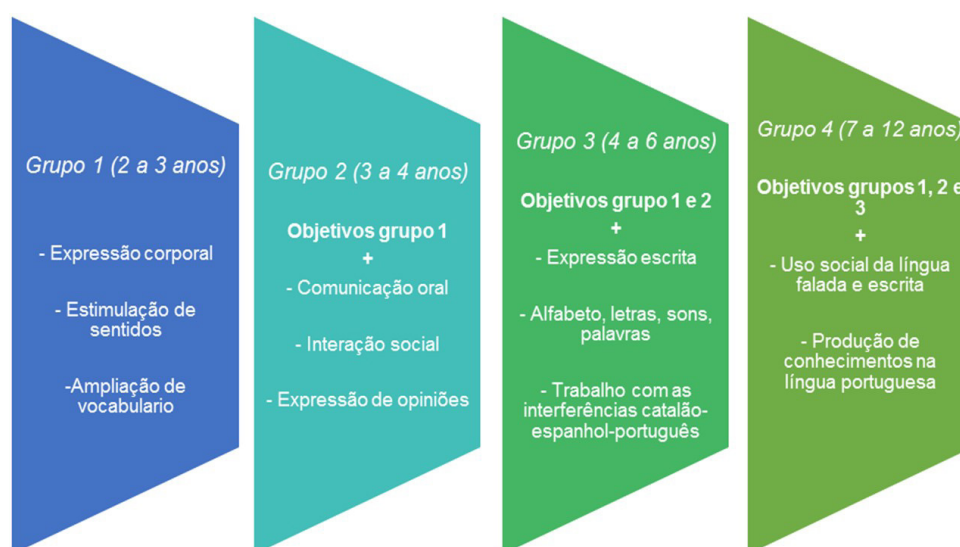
Grupo 1 (2 a 3 anos)

- Expressão corporal

- Estimulação de sentidos

-Ampliação de vocabulario

Grupo 2 (3 a 4 anos)

Objetivos grupo 1
+
- Comunicação oral

- Interação social

- Expressão de opiniões

Grupo 3 (4 a 6 anos)

Objetivos grupo 1 e 2
+
- Expressão escrita

- Alfabeto, letras, sons, palavras

- Trabalho com as interferências catalão-espanhol-português

Grupo 4 (7 a 12 anos)

Objetivos grupos 1, 2 e 3
+
- Uso social da língua falada e escrita

- Produção de conhecimentos na língua portuguesa